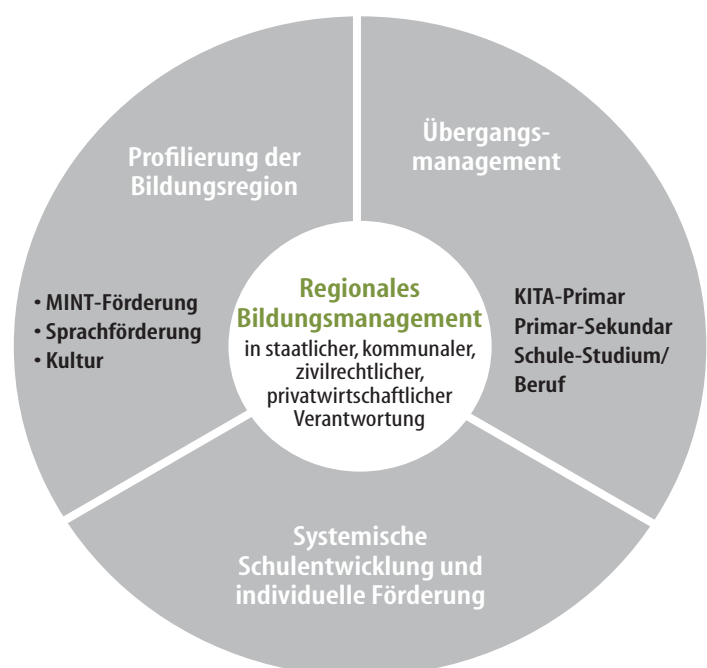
Profilierung der Bildungsregion

Übergangsmanagement

• MINT-Förderung
• Sprachförderung
• Kultur

Regionales Bildungsmanagement
in staatlicher, kommunaler, zivilrechtlicher, privatwirtschaftlicher Verantwortung

KITA-Primar
Primar-Sekundar
Schule-Studium/Beruf

Systemische Schulentwicklung und individuelle Förderung